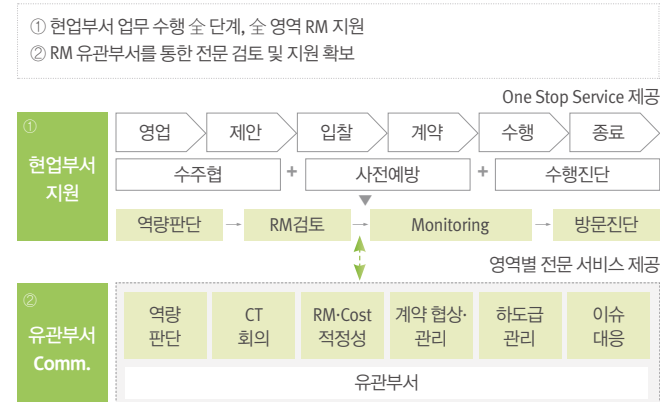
① 현업부서 업무 수행 全 단계, 全 영역 RM 지원
② RM 유관부서를 통한 전문 검토 및 지원 확보

One Stop Service 제공

① 현업부서 지원

영업 → 제안 → 입찰 → 계약 → 수행 → 종료

수주협 + 사전예방 + 수행진단

역량판단 → RM검토 → Monitoring → 방문진단

영역별 전문 서비스 제공

② 유관부서 Comm.

역량 판단
CT 회의
RM·Cost 적정성
계약 협상· 관리
하도급 관리
이슈 대응

유관부서